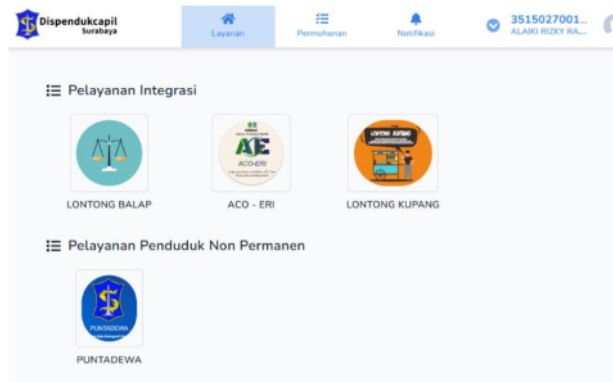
Dispendukcapil
Surabaya

Layanan

Permohonan

Notifikasi

3515027001...
ALAIKI RIZKY RA...

Pelayanan Integrasi

LONTONG BALAP

ACO-ERI

ACO - ERI

LONTONG KUPANG

LONTONG KUPANG

Pelayanan Penduduk Non Permanen

PUNTADEWA

PUNTADEWA